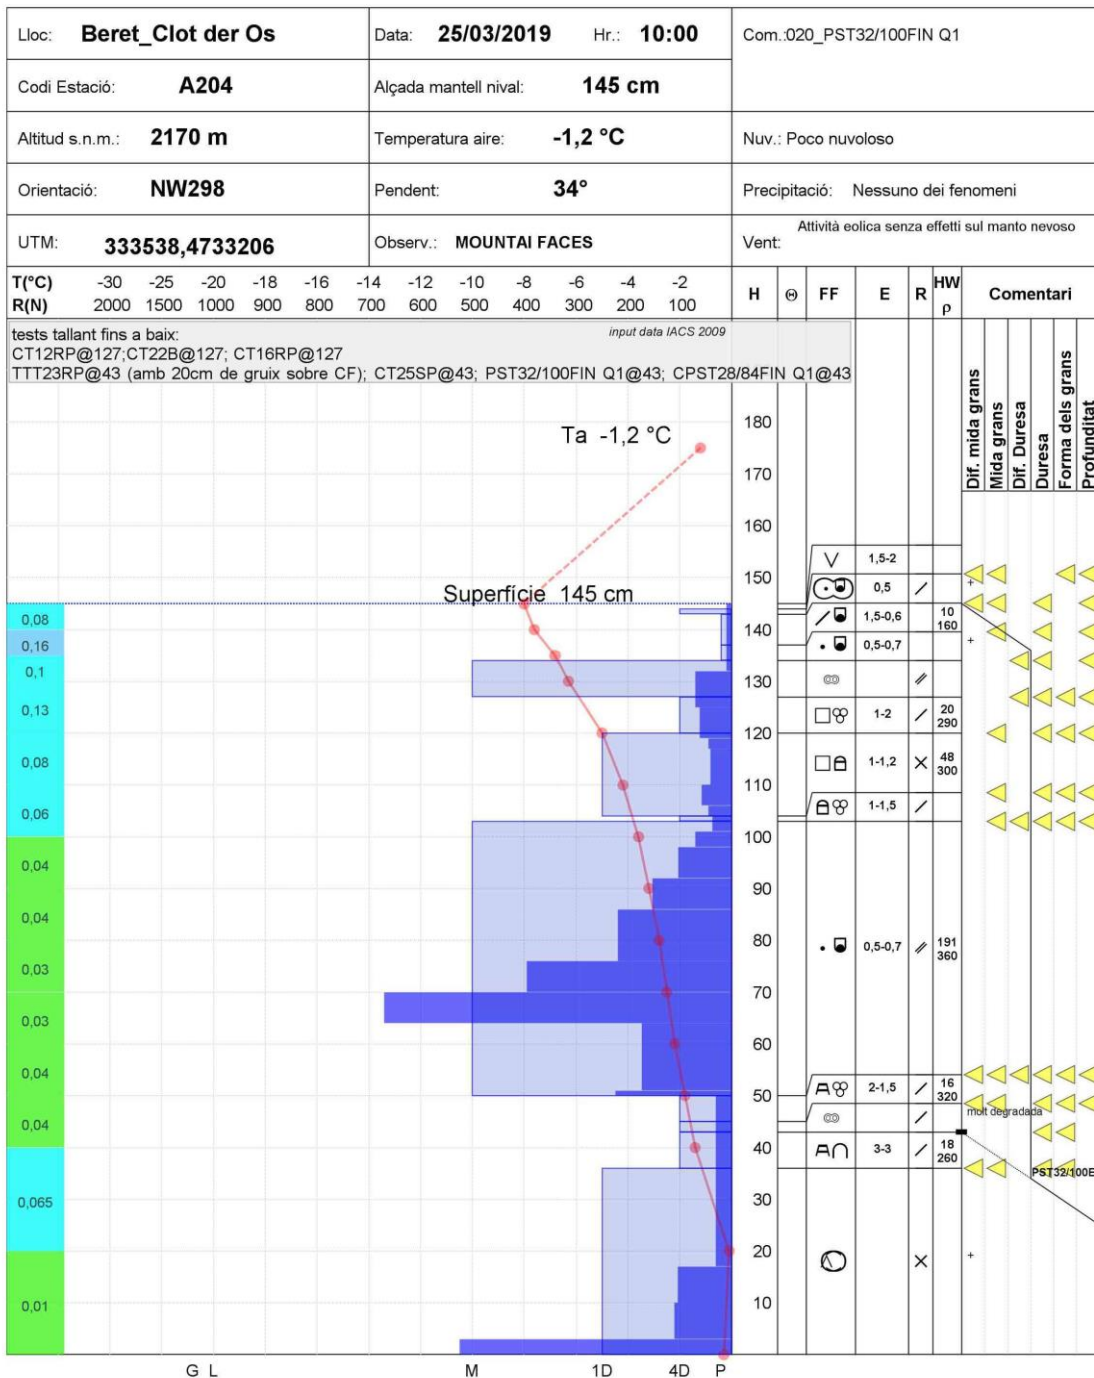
Lloc: Beret_Clot der Os | Data: 25/03/2019 Hr.: 10:00 | Com.:020_PST32/100FIN Q1

Codi Estació: A204 | Alçada mantell nival: 145 cm

Altitud s.n.m.: 2170 m | Temperatura aire: -1,2 °C | Nuv.: Poco nuvoloso

Orientació: NW298 | Pendent: 34° | Precipitació: Nessuno dei fenomeni

UTM: 333538,4733206 | Observ.: MOUNTAI FACES | Vent: Attività eolica senza effetti sul manto nevoso

T(°C) -30 -25 -20 -18 -16 -14 -12 -10 -8 -6 -4 -2
R(N) 2000 1500 1000 900 800 700 600 500 400 300 200 100

H Θ FF E R HW ρ Comentari

tests tallant fins a baix:
input data IACS 2009
CT12RP@127;CT22B@127; CT16RP@127
TTT23RP@43 (amb 20cm de gruix sobre CF); CT25SP@43; PST32/100FIN Q1@43; CPST28/84FIN Q1@43

Dif. mida grans
Mida grans
Dif. Duresa
Duresa
Forma dels grans
Profunditat

Ta -1,2 °C

Superfície 145 cm

180
170
160
150
140
130
120
110
100
90
80
70
60
50
40
30
20
10

1,5-2
0,5
1,5-0,6
10 160
0,5-0,7
1-2
20 290
1-1,2
48 300
1-1,5
0,5-0,7
191 360
2-1,5
16 320
molt degradada
3-3
18 260
PST32/100F

0,08
0,16
0,1
0,13
0,08
0,06
0,04
0,04
0,03
0,03
0,04
0,04
0,065
0,01

G L M 1D 4D P